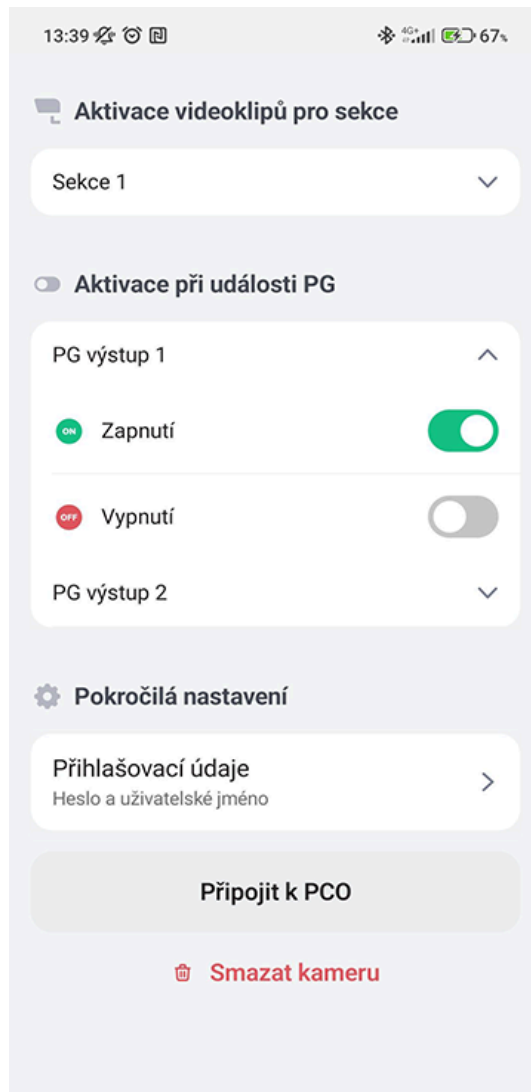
13:39 67%

Aktivace videoklipů pro sekce

Sekce 1

Aktivace při události PG

PG výstup 1

ON Zapnutí

OFF Vypnutí

PG výstup 2

Pokročilá nastavení

Přihlašovací údaje
Heslo a uživatelské jméno

Připojit k PCO

Smazat kameru